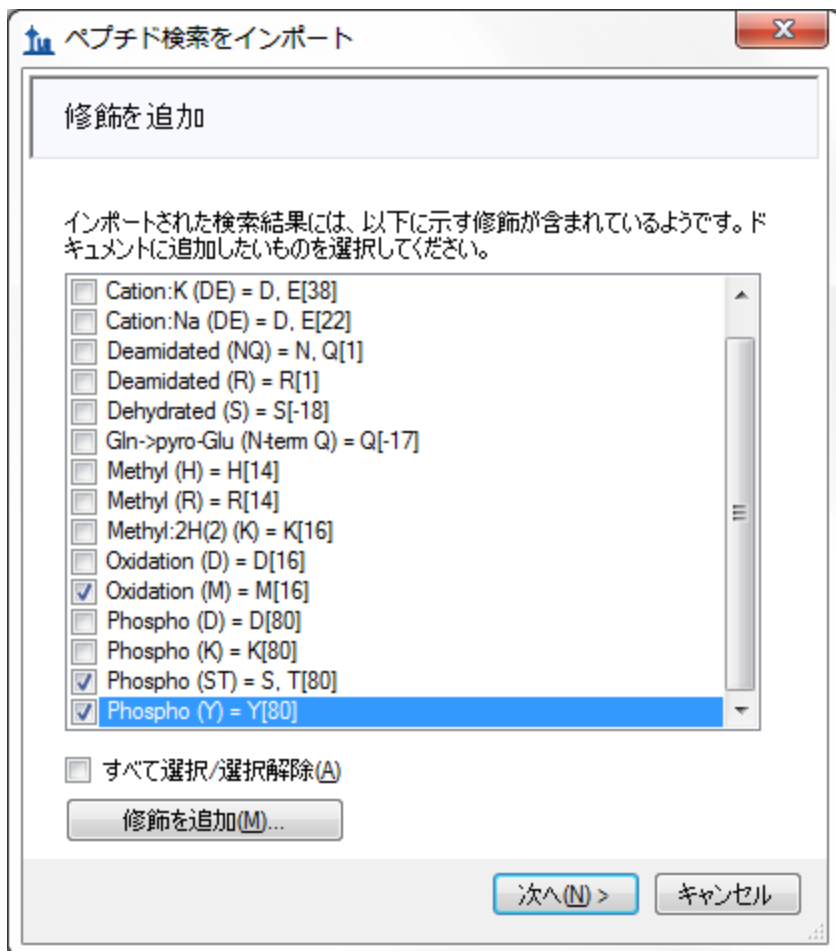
ペプチド検索をインポート

修飾を追加

インポートされた検索結果には、以下に示す修飾が含まれているようです。ドキュメントに追加したいものを選択してください。

Cation:K (DE) = D, E[38]
Cation:Na (DE) = D, E[22]
Deamidated (NQ) = N, Q[1]
Deamidated (R) = R[1]
Dehydrated (S) = S[-18]
Gln->pyro-Glu (N-term Q) = Q[-17]
Methyl (H) = H[14]
Methyl (R) = R[14]
Methyl:2H(2) (K) = K[16]
Oxidation (D) = D[16]
Oxidation (M) = M[16]
Phospho (D) = D[80]
Phospho (K) = K[80]
Phospho (ST) = S, T[80]
Phospho (Y) = Y[80]

すべて選択/選択解除(A)

修飾を追加(M)...

次へ(N) >

キャンセル